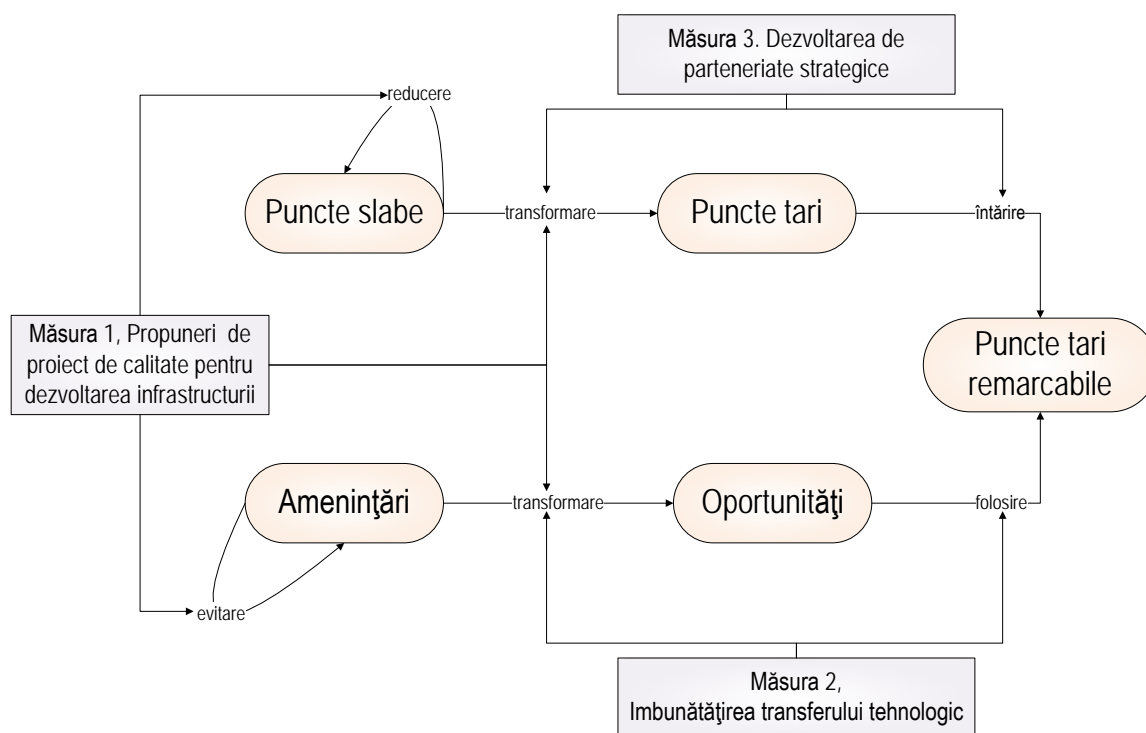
Măsura 3. Dezvoltarea de parteneriate strategice

reducere

Puncte slabe

transformare

Puncte tari

întărire

Măsura 1, Propuneri de proiect de calitate pentru dezvoltarea infrastructurii

Puncte tari remarcabile

Ameninţări

transformare

Oportunităţi

folosire

evitare

Măsura 2, Imbunătăţirea transferului tehnologic